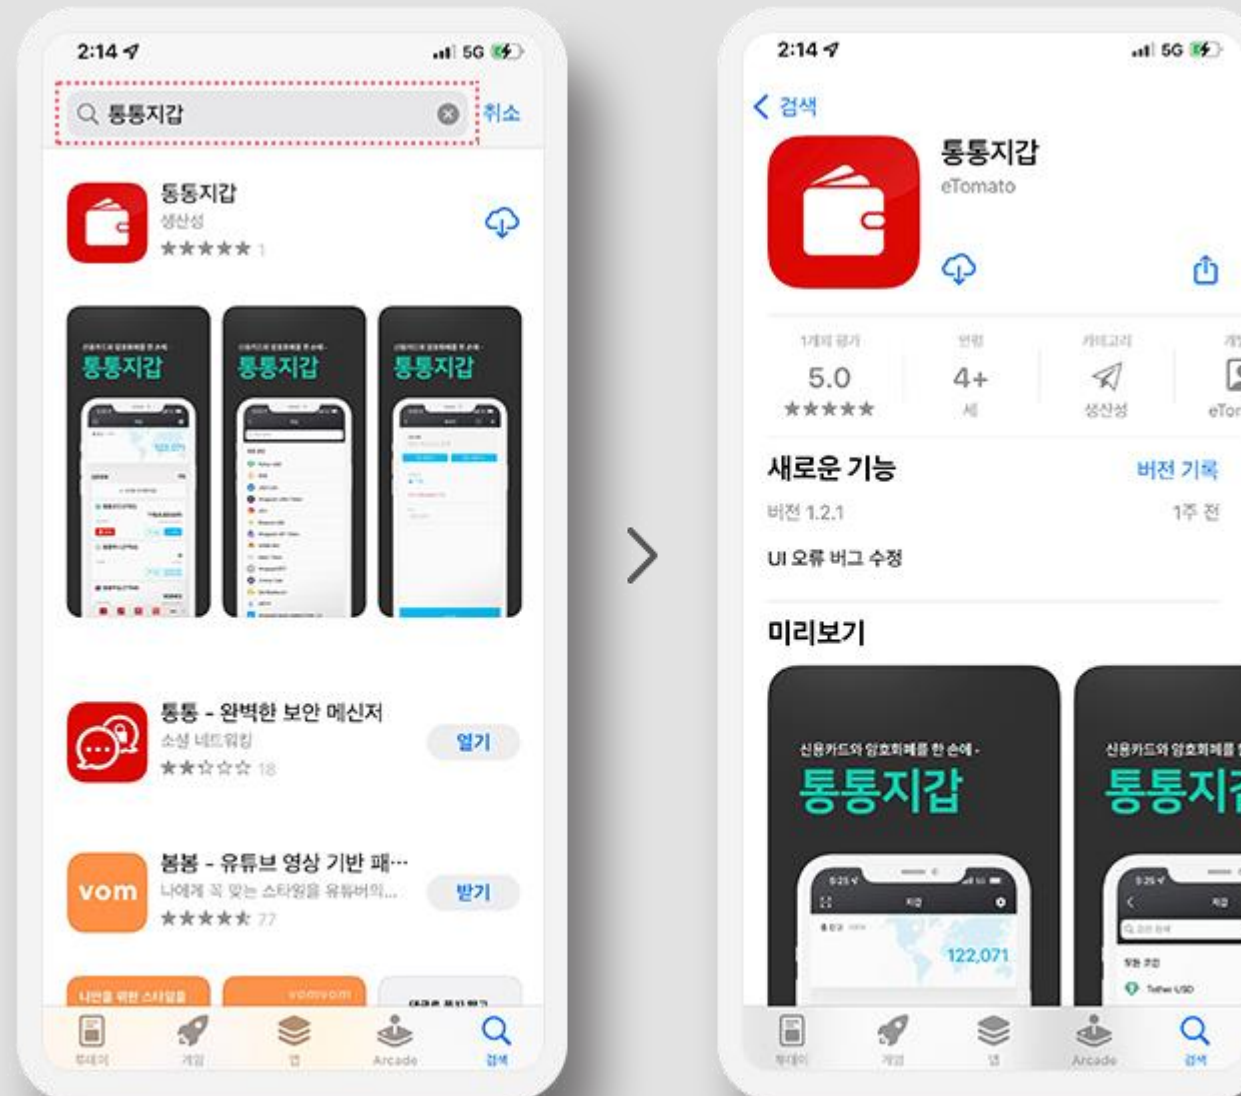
2:14
5G

통통지갑
취소

통통지갑
생산성
★★★★★ 1

통통지갑
통통지갑
통통지갑

통통 - 완벽한 보안 메신저
소셜 네트워킹
★★☆☆☆ 18
열기

vom
봄봄 - 유튜브 영상 기반 패…
나에게 꼭 맞는 스타일을 유튜버의...
★★★★★ 77
받기

투데이
게임
앱
Arcade
검색

2:14
5G

검색

통통지갑
eTomato

1개의 평가
5.0
★★★★★

연령
4+
세

카테고리
생산성

eTo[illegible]

새로운 기능
버전 기록
버전 1.2.1
1주 전
UI 오류 버그 수정

미리보기

신용카드와 암호화폐를 한 손에 -
통통지갑
122,071

신용카드와 암호화폐를 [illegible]
통통지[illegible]

투데이
게임
앱
Arcade
검색